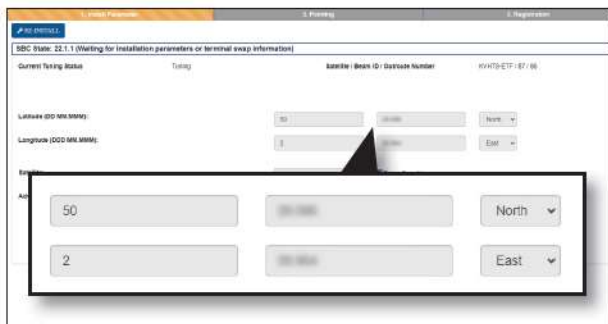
1. Install Parameter
2. Pointing
3. Registration

RE-INSTALL

SBC State: 22.1.1 (Waiting for installation parameters or terminal swap information)

Current Tuning Status
Tuning
Satellite / Beam ID / Outroute Number
KYHTS-ETF / 87 / 66

Latitude (DD MM.MMM):
50
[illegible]
North

Longitude (DDD MM.MMM):
2
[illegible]
East

Satellite
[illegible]

50
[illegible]
North

2
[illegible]
East